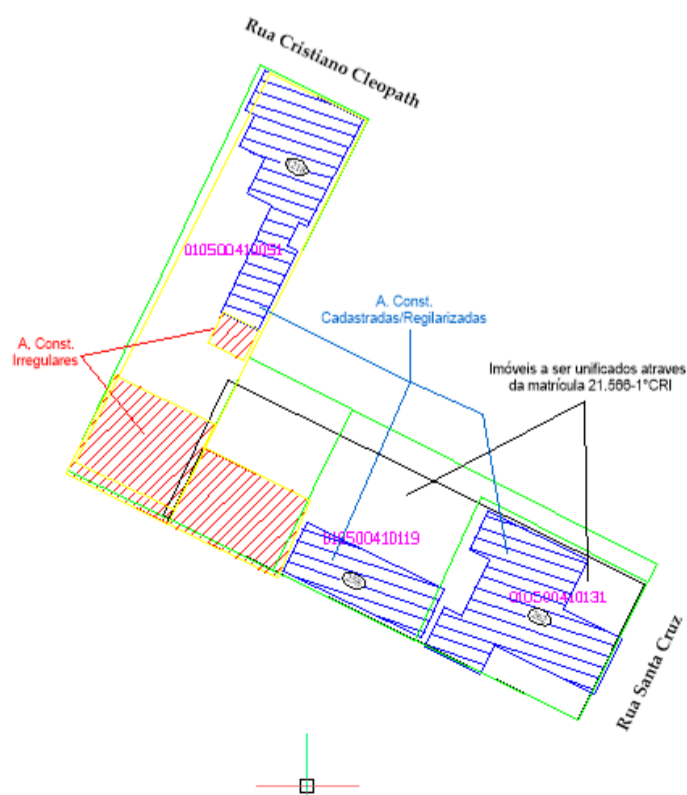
Rua Cristiano Cleopath

010500410051

A. Const. Cadastradas/Regilarizadas

A. Const. Irregulares

Imóveis a ser unificados atraves da matrícula 21.566-1°CRI

010500410119

010500410131

Rua Santa Cruz